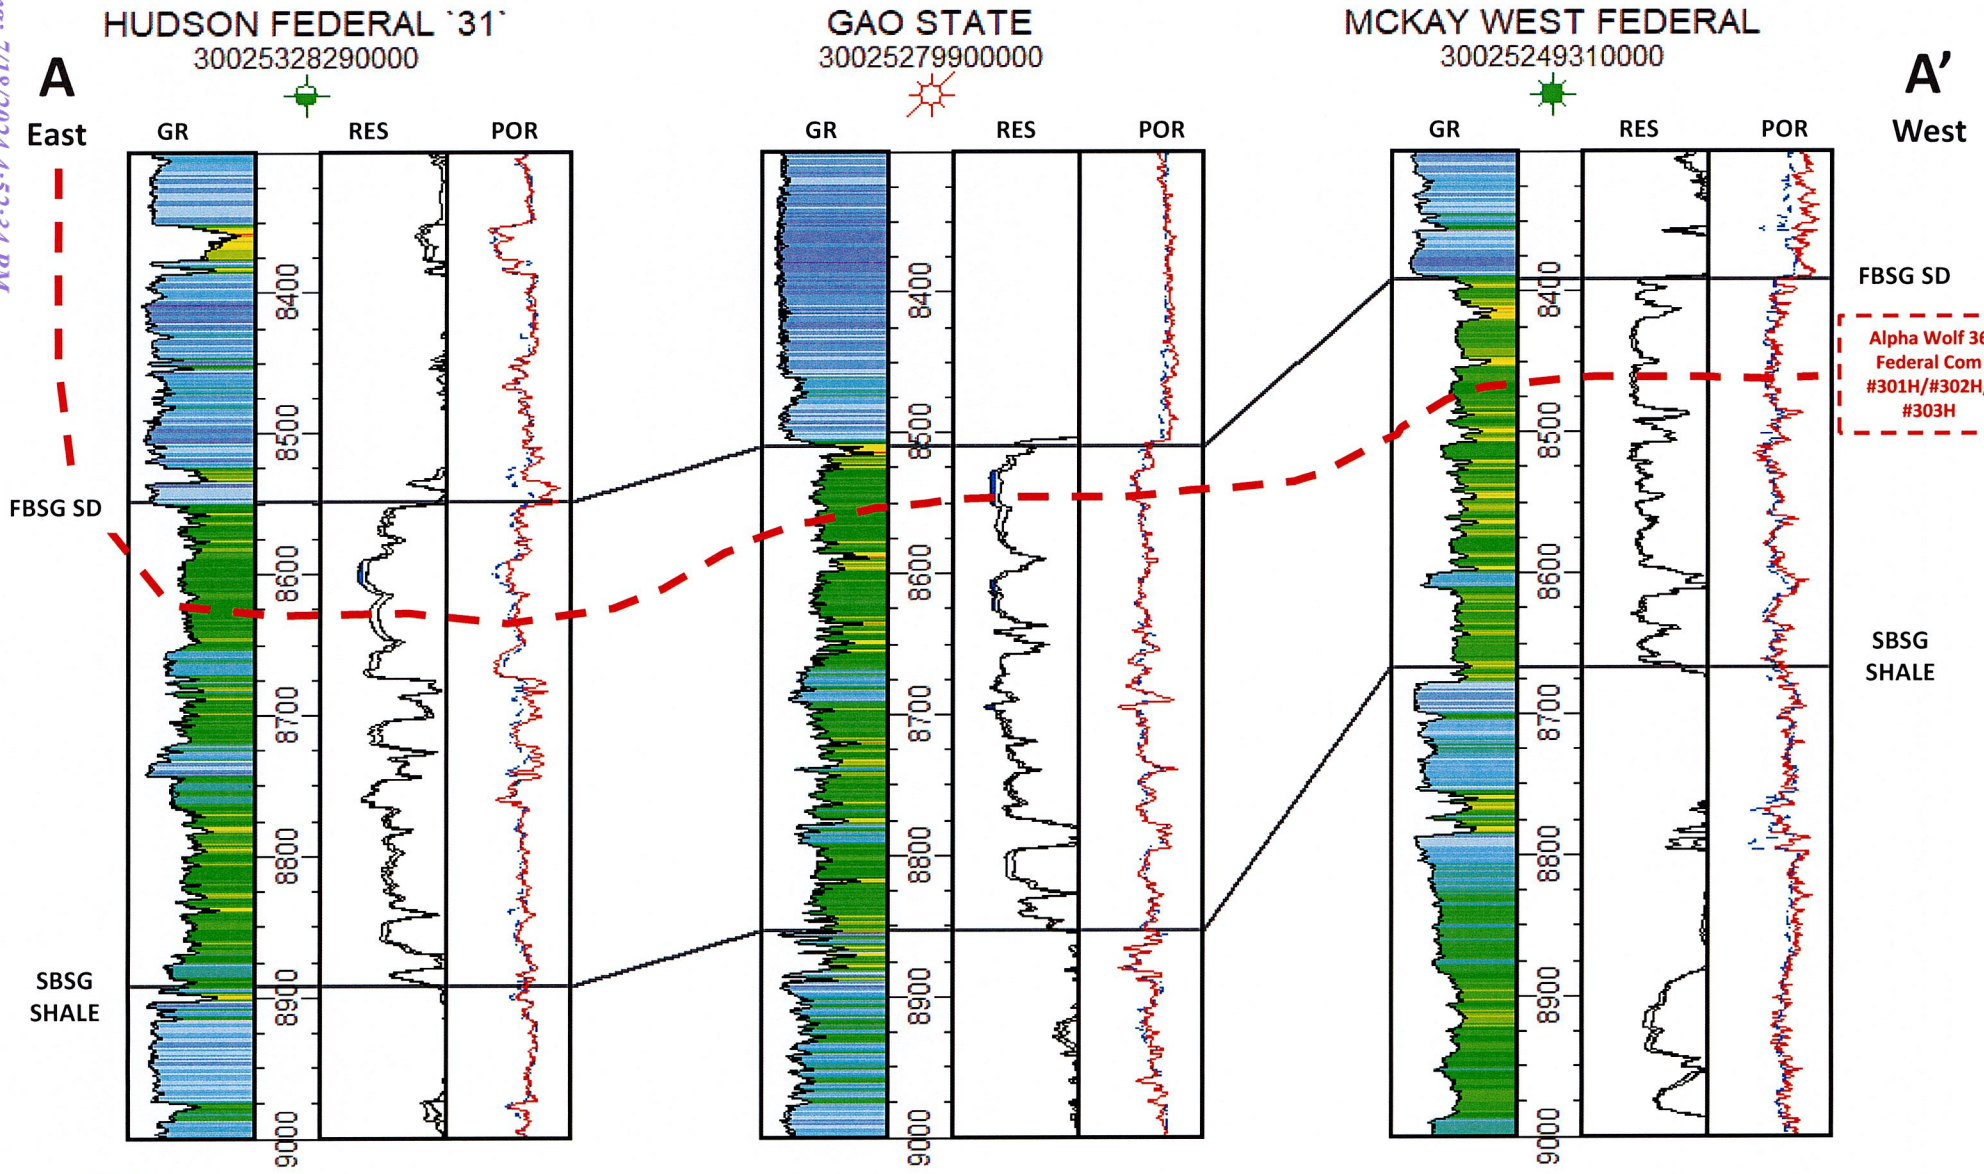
HUDSON FEDERAL `31`
30025328290000

GAO STATE
30025279900000

MCKAY WEST FEDERAL
30025249310000

A
East

A'
West

GR RES POR

GR RES POR

GR RES POR

8400
8500
8600
8700
8800
8900
9000

8400
8500
8600
8700
8800
8900
9000

8400
8500
8600
8700
8800
8900
9000

FBSG SD

SBSG SHALE

FBSG SD

Alpha Wolf 36 Federal Com #301H/#302H/ #303H

SBSG SHALE

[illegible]